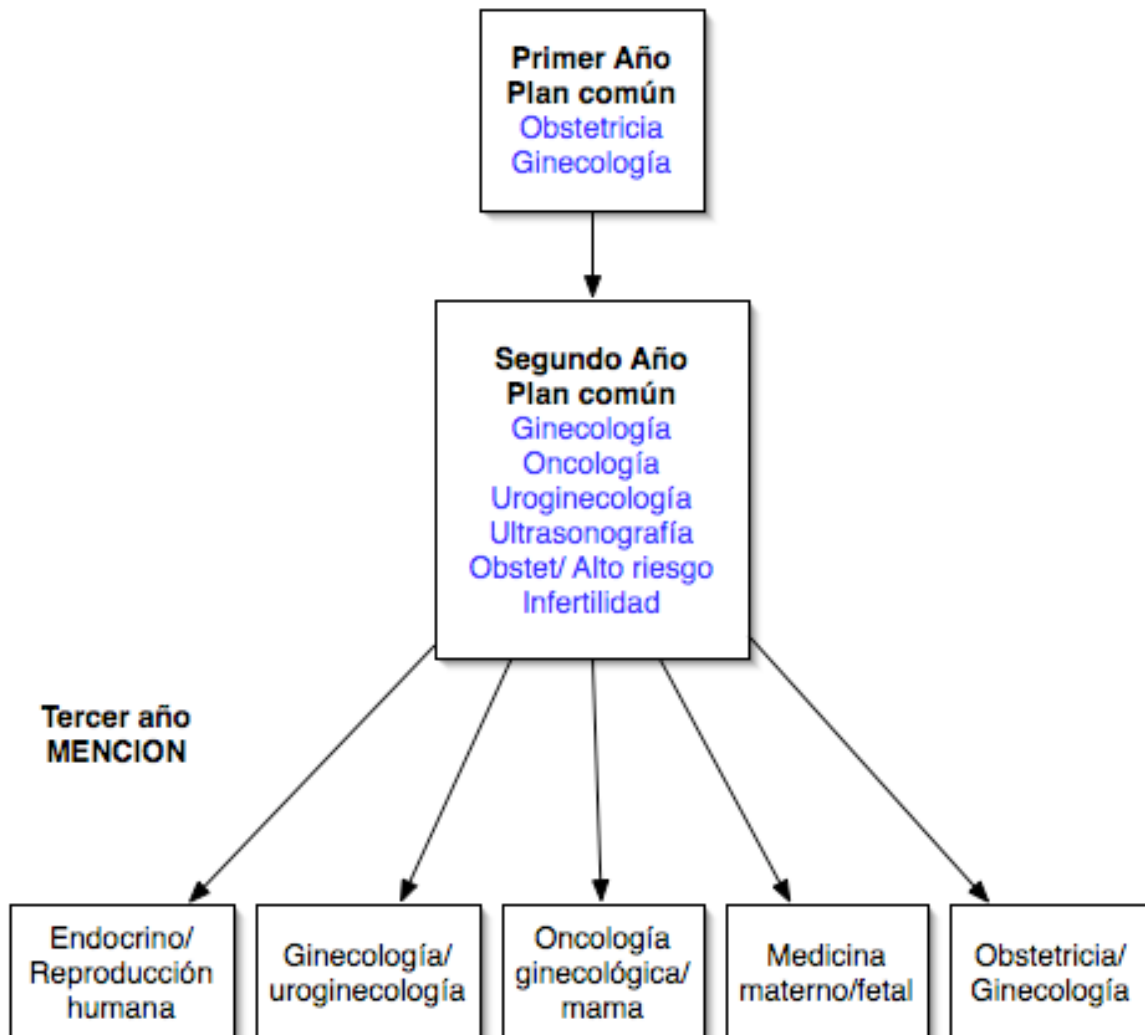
Primer Año
Plan común
Obstetricia
Ginecología

Segundo Año
Plan común
Ginecología
Oncología
Uroginecología
Ultrasonografía
Obstet/ Alto riesgo
Infertilidad

Tercer año
MENCION

Endocrino/ Reproducción humana

Ginecología/ uroginecología

Oncología ginecológica/ mama

Medicina materno/fetal

Obstetricia/ Ginecología